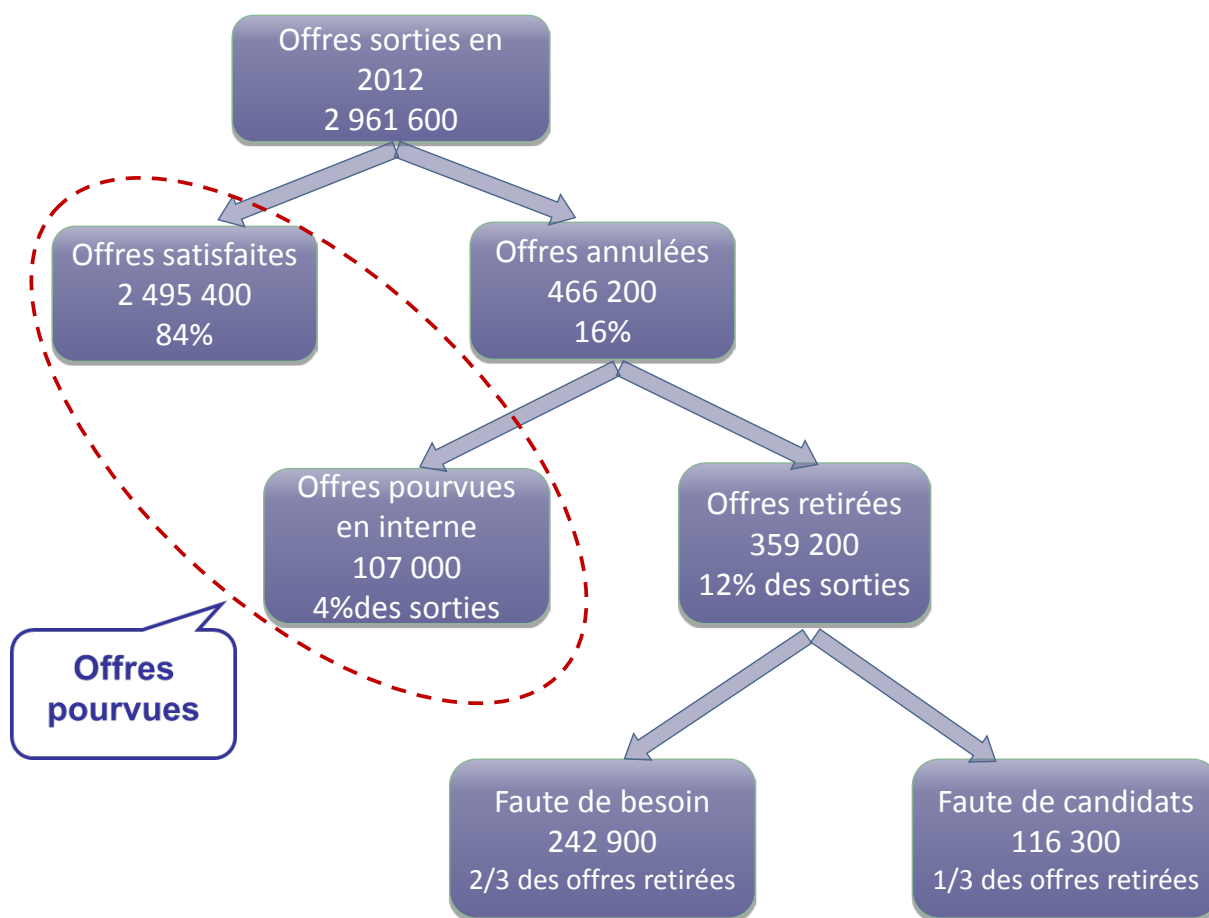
Offres sorties en 2012
2 961 600

Offres satisfaites
2 495 400
84%

Offres annulées
466 200
16%

Offres pourvues en interne
107 000
4%des sorties

Offres retirées
359 200
12% des sorties

Offres pourvues

Faute de besoin
242 900
2/3 des offres retirées

Faute de candidats
116 300
1/3 des offres retirées